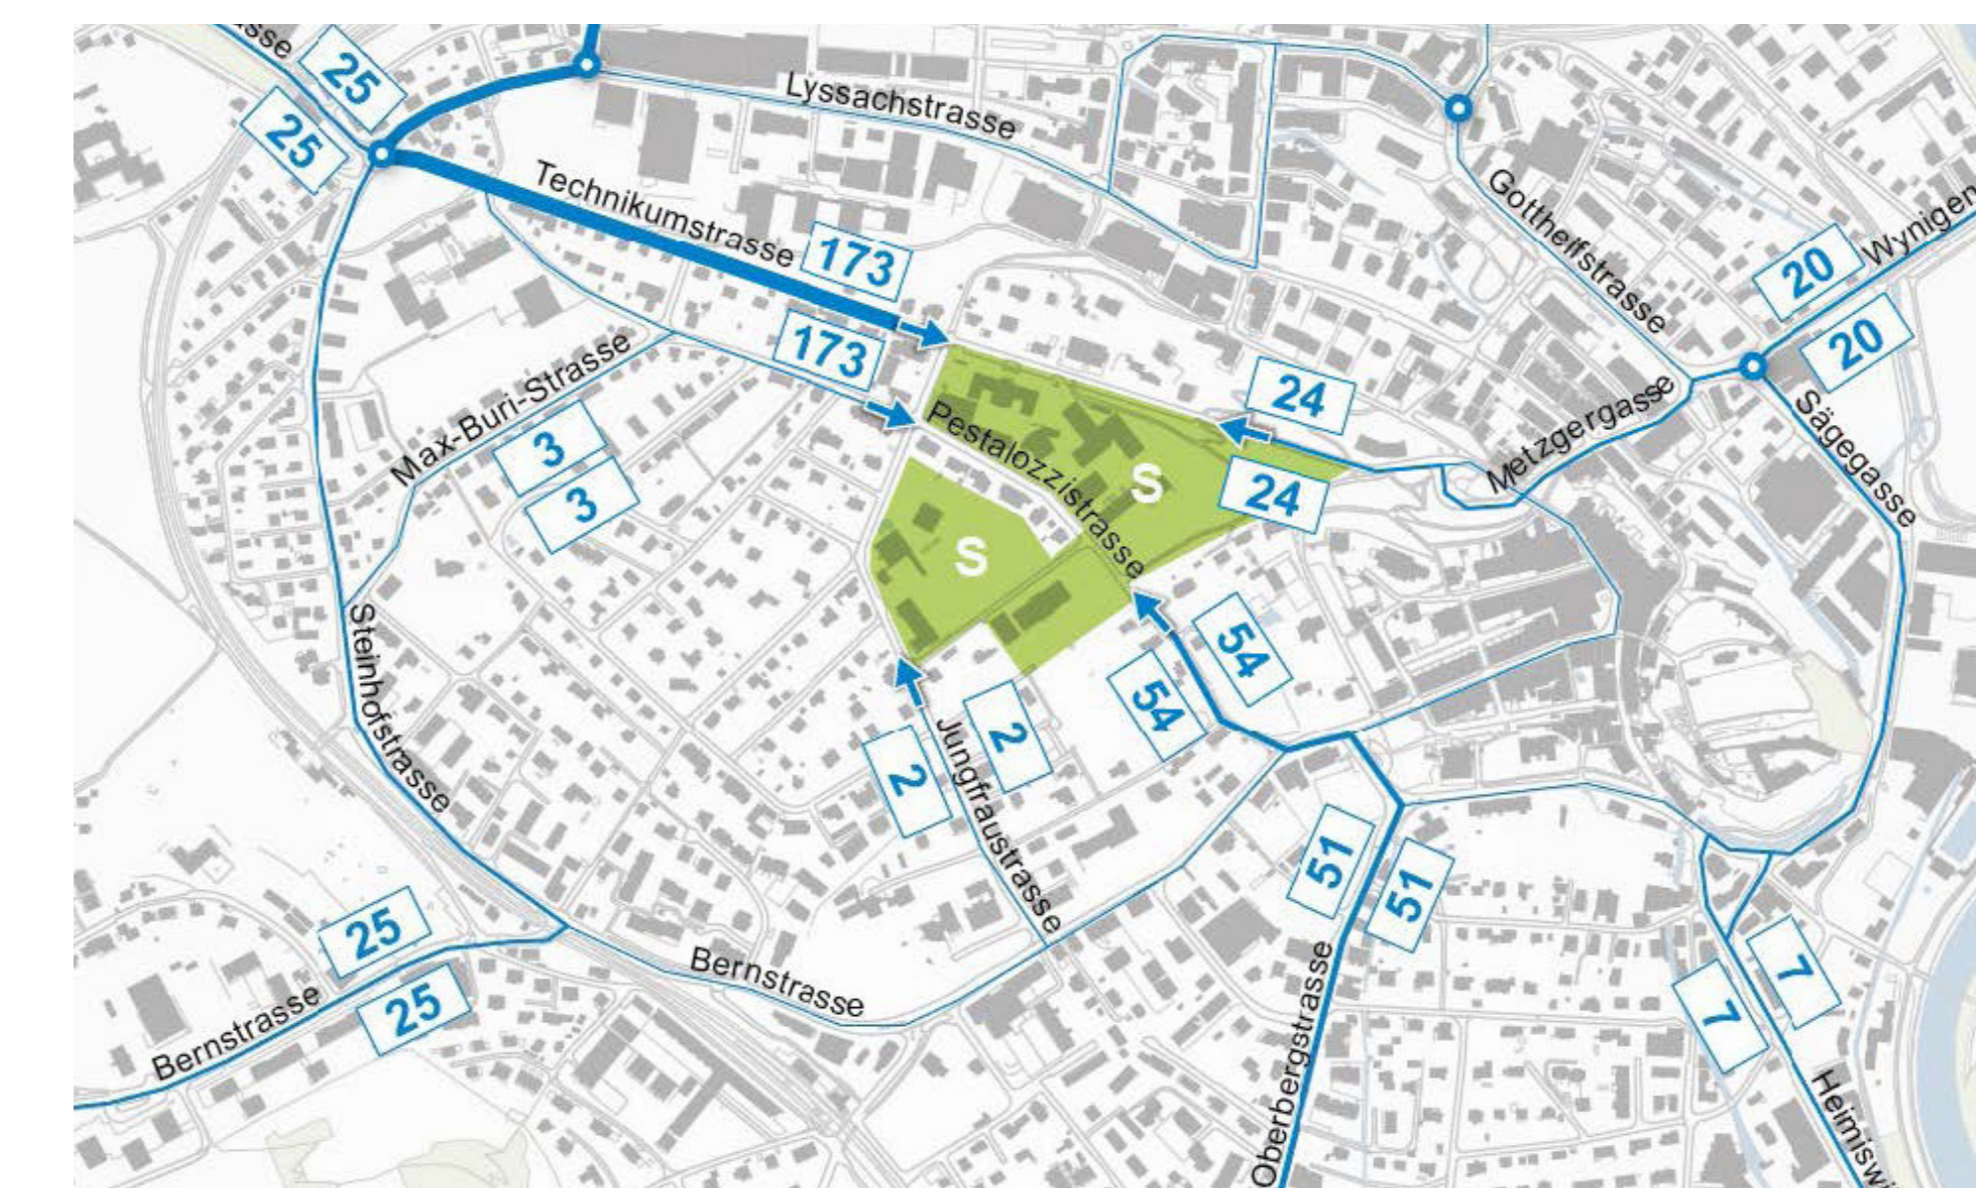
sse
25
25
Lyssachstrasse
Technikumstrasse
173
173
Gotthelfstrasse
20
Wynigen
20
24
24
Metzgergasse
Sägegasse
Max-Buri-Strasse
3
3
Pestalozzistrasse
S
S
Steinhofstrasse
54
54
2
2
Jungfraustrasse
51
51
25
25
Bernstrasse
Bernstrasse
Oberbergstrasse
7
7
Heimisw